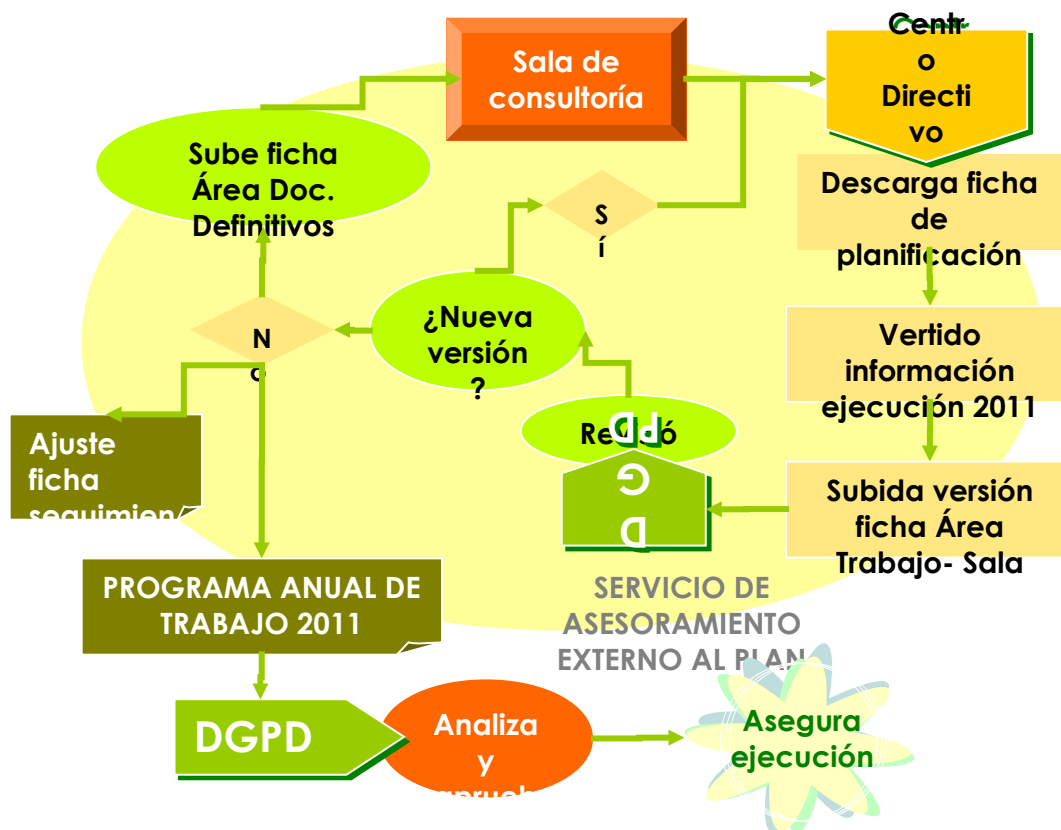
Sala de consultoría

Centr o Directi vo

Sube ficha Área Doc. Definitivos

S í

Descarga ficha de planificación

¿Nueva versión ?

N o

Vertido información ejecución 2011

Revisó

DP G D

Ajuste ficha seguimien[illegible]

Subida versión ficha Área Trabajo- Sala

PROGRAMA ANUAL DE TRABAJO 2011

SERVICIO DE ASESORAMIENTO EXTERNO AL PLAN

DGPD

Analiza y aprueb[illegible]

Asegura ejecución